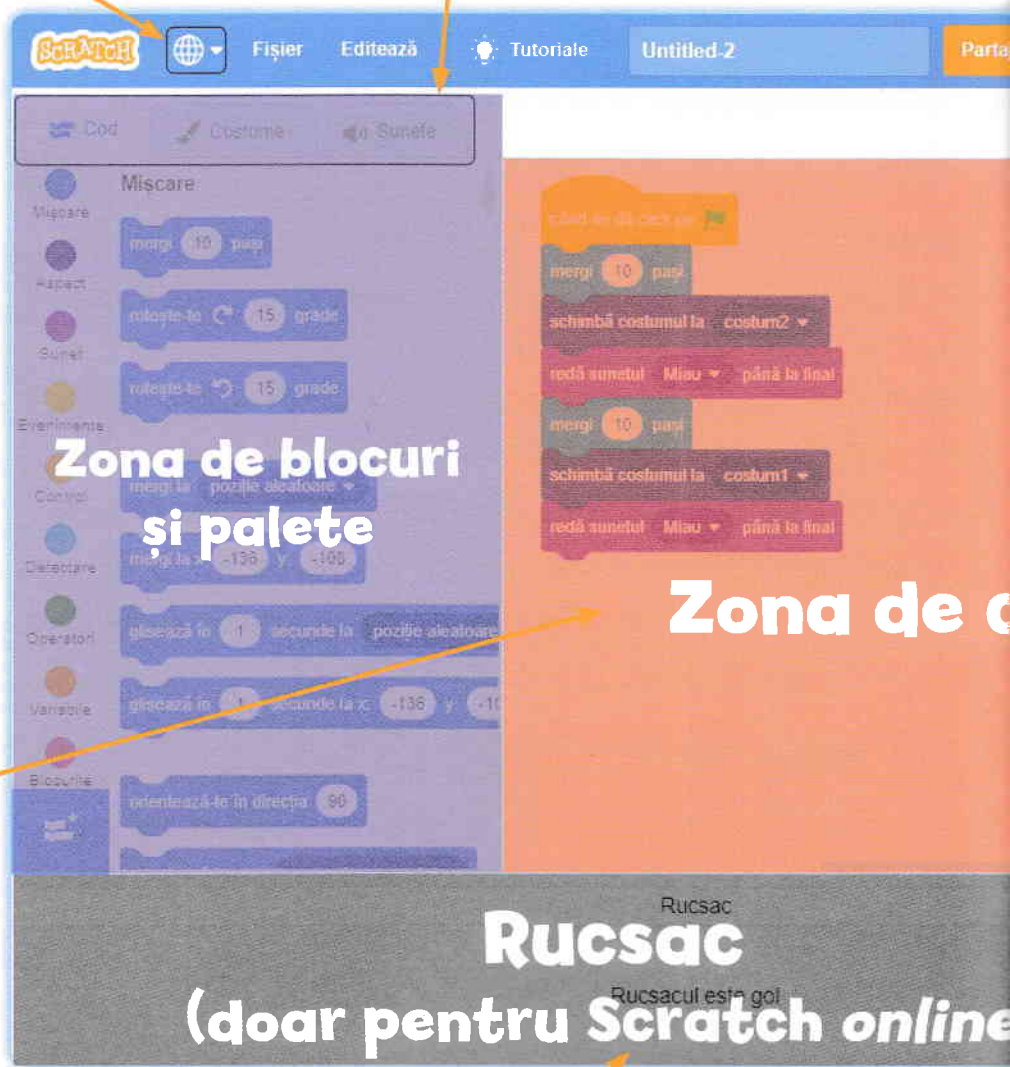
SCRATCH Fișier Editează Tutoriale Untitled-2 Parta

Cod Costume Sunete

Mișcare Mișcare
Aspect
Sunet
Evenimente
Control
Detectare
Operatori
Variabile
Blocurile

mergi 10 pași
rotește-te 15 grade
rotește-te 15 grade
mergi la poziție aleatoare
mergi la x: -136 y: -100
glisează în 1 secunde la poziție aleatoare
glisează în 1 secunde la x: -136 y: -10
orientează-te în direcția 90

Zona de blocuri
și palete

când se dă click pe
mergi 10 pași
schimbă costumul la costum2
redă sunetul Miau până la final
mergi 10 pași
schimbă costumul la costum1
redă sunetul Miau până la final

Zona de c

Rucsac
Rucsac
Rucsacul este gol
(doar pentru Scratch online